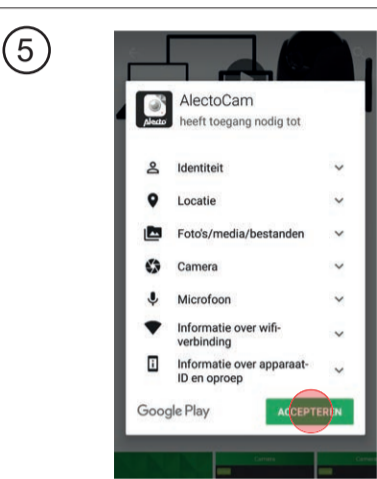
5

Alecto

AlectoCam
heeft toegang nodig tot

Identiteit

Locatie

Foto's/media/bestanden

Camera

Microfoon

Informatie over wifi-verbinding

Informatie over apparaat-ID en oproep

Google Play

ACCEPTEREN